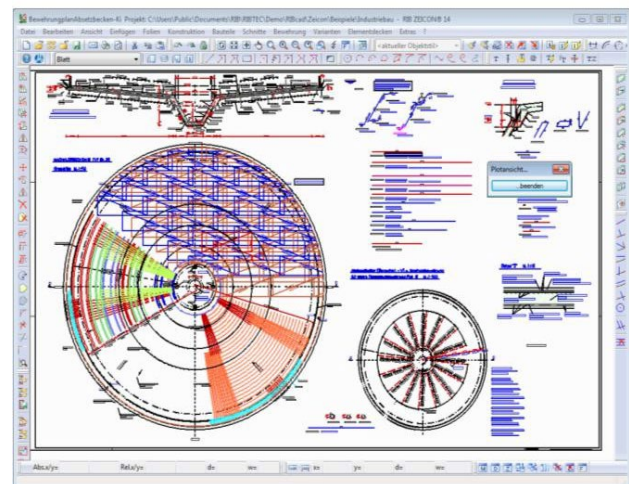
BewehrungsplanAbsetzbecken-4i Projekt: C:\Users\Public\Documents\RIB\RIBTEC\Demo\RIBcad\Zeicon\Beispiele\Industriebau - RIB ZEICON® 14

Datei Bearbeiten Ansicht Einfügen Folien Konstruktion Bauteile Schnitte Bewehrung Varianten Elementdecken Extras ?

<aktueller Objekttyp>

Blatt

Plotansicht...

...beenden

Abs.x/y=

Rel.x/y=

dx=

w=

dx=

w=

y=

dx=

w=